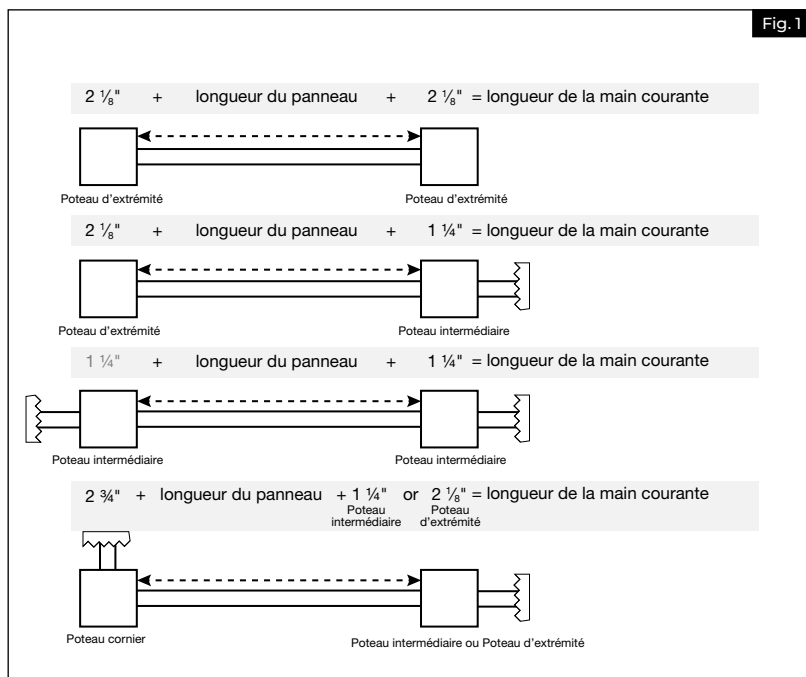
Fig. 1

2 $\frac{1}{8}$" + longueur du panneau + 2 $\frac{1}{8}$" = longueur de la main courante

Poteau d'extrémité

Poteau d'extrémité

2 $\frac{1}{8}$" + longueur du panneau + 1 $\frac{1}{4}$" = longueur de la main courante

Poteau d'extrémité

Poteau intermédiaire

1 $\frac{1}{4}$" + longueur du panneau + 1 $\frac{1}{4}$" = longueur de la main courante

Poteau intermédiaire

Poteau intermédiaire

2 $\frac{3}{4}$" + longueur du panneau + 1 $\frac{1}{4}$" Poteau intermédiaire or 2 $\frac{1}{8}$" Poteau d'extrémité = longueur de la main courante

Poteau cornier

Poteau intermédiaire ou Poteau d'extrémité